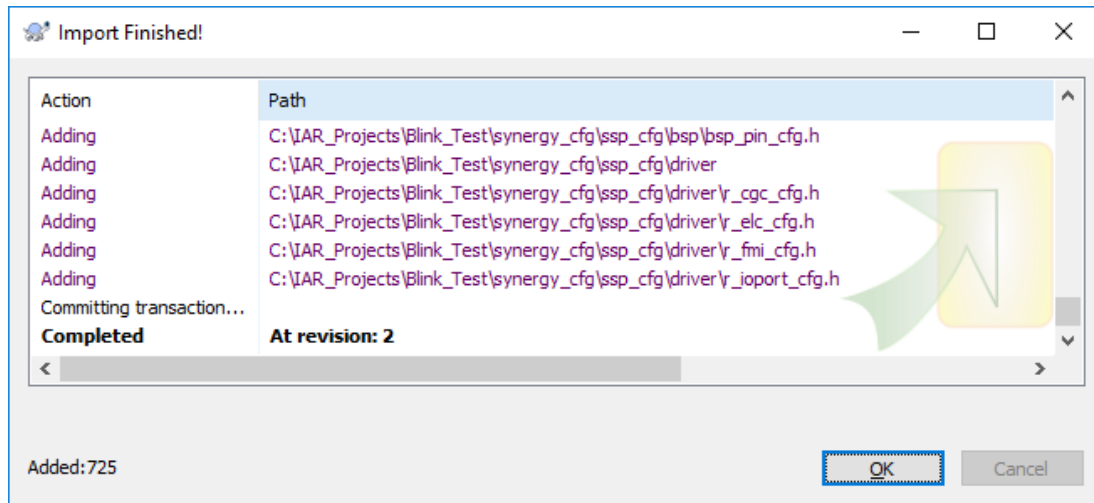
Import Finished!

| Action | Path |
|---|---|
| Adding | C:\IAR_Projects\Blink_Test\synergy_cfg\ssp_cfg\bsp\bsp_pin_cfg.h |
| Adding | C:\IAR_Projects\Blink_Test\synergy_cfg\ssp_cfg\driver |
| Adding | C:\IAR_Projects\Blink_Test\synergy_cfg\ssp_cfg\driver\r_cgc_cfg.h |
| Adding | C:\IAR_Projects\Blink_Test\synergy_cfg\ssp_cfg\driver\r_elc_cfg.h |
| Adding | C:\IAR_Projects\Blink_Test\synergy_cfg\ssp_cfg\driver\r_fmi_cfg.h |
| Adding | C:\IAR_Projects\Blink_Test\synergy_cfg\ssp_cfg\driver\r_ioport_cfg.h |
| Committing transaction... | |
| **Completed** | **At revision: 2** |

Added:725

OK

Cancel